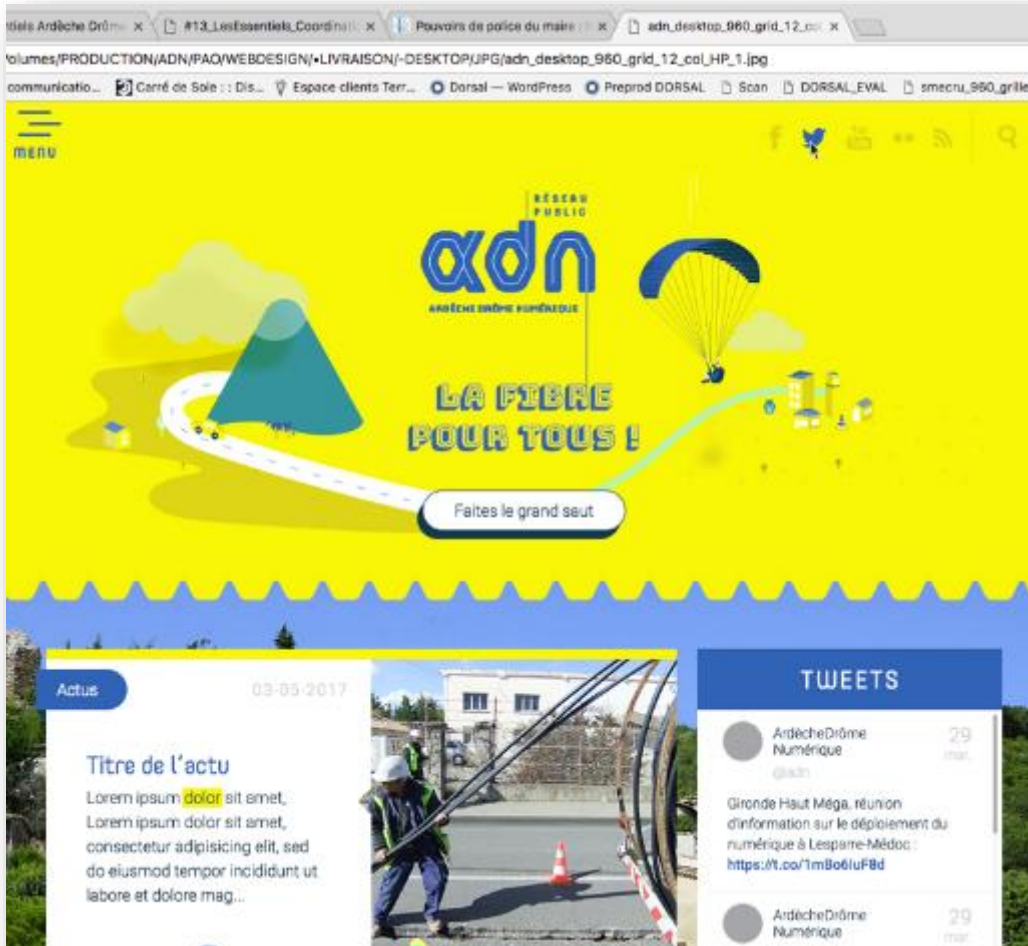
tiels Ardèche Drôme × #13_LesEssentiels_Coordinati × Pouvoirs de police du maire × adn_desktop_960_grid_12_col ×

/olumes/PRODUCTION/ADN/PAO/WEBDESIGN/•LIVRAISON/-DESKTOP/JPG/adn_desktop_960_grid_12_col_HP_1.jpg

communicatio... Carré de Soie : : Dis... Espace clients Terr... Dorsal — WordPress Preprod DORSAL Scan DORSAL_EVAL smecru_960_grille

MENU

RÉSEAU PUBLIC

adn

ARDÈCHE DRÔME NUMÉRIQUE

LA FIBRE POUR TOUS !

Faites le grand saut

Actus

03-05-2017

Titre de l'actu

Lorem ipsum dolor sit amet, Lorem ipsum dolor sit amet, consectetur adipisicing elit, sed do eiusmod tempor incididunt ut labore et dolore mag...

TWEETS

ArdècheDrôme Numérique
@adn
29 mar.

Gironde Haut Méga, réunion d'information sur le déploiement du numérique à Lesparre-Médoc : https://t.co/1mBo6luF8d

ArdècheDrôme Numérique
29 mar.